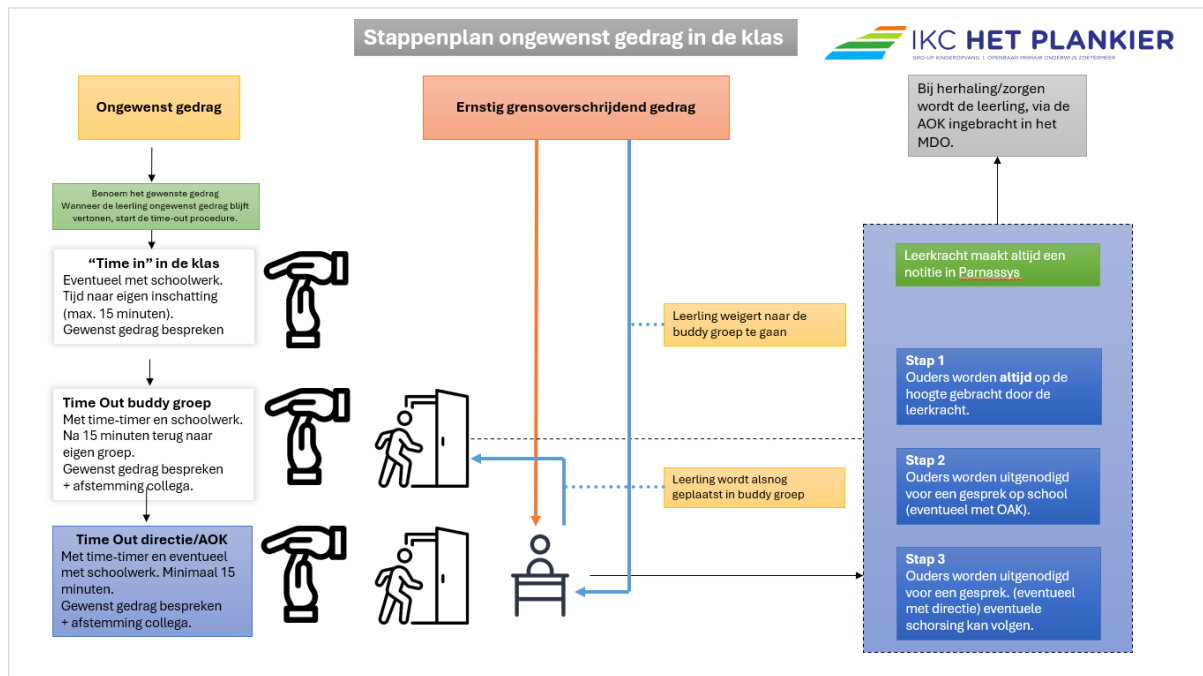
Stappenplan ongewenst gedrag in de klas

IKC HET PLANKIER
GRO-UP KINDEROPVANG | OPENBAAR PRIMAIR ONDERWIJS ZOETERMEER

Ongewenst gedrag

Ernstig grensoverschrijdend gedrag

Bij herhaling/zorgen wordt de leerling, via de AOK ingebracht in het MDO.

Benoem het gewenste gedrag
Wanneer de leerling ongewenst gedrag blijft vertonen, start de time-out procedure.

"Time in" in de klas
Eventueel met schoolwerk.
Tijd naar eigen inschatting (max. 15 minuten).
Gewenst gedrag bespreken

Leerkracht maakt altijd een notitie in Parnassys

Leerling weigert naar de buddy groep te gaan

Time Out buddy groep
Met time-timer en schoolwerk.
Na 15 minuten terug naar eigen groep.
Gewenst gedrag bespreken + afstemming collega.

Stap 1
Ouders worden altijd op de hoogte gebracht door de leerkracht.

Leerling wordt alsnog geplaatst in buddy groep

Stap 2
Ouders worden uitgenodigd voor een gesprek op school (eventueel met OAK).

Time Out directie/AOK
Met time-timer en eventueel met schoolwerk. Minimaal 15 minuten.
Gewenst gedrag bespreken + afstemming collega.

Stap 3
Ouders worden uitgenodigd voor een gesprek. (eventueel met directie) eventuele schorsing kan volgen.